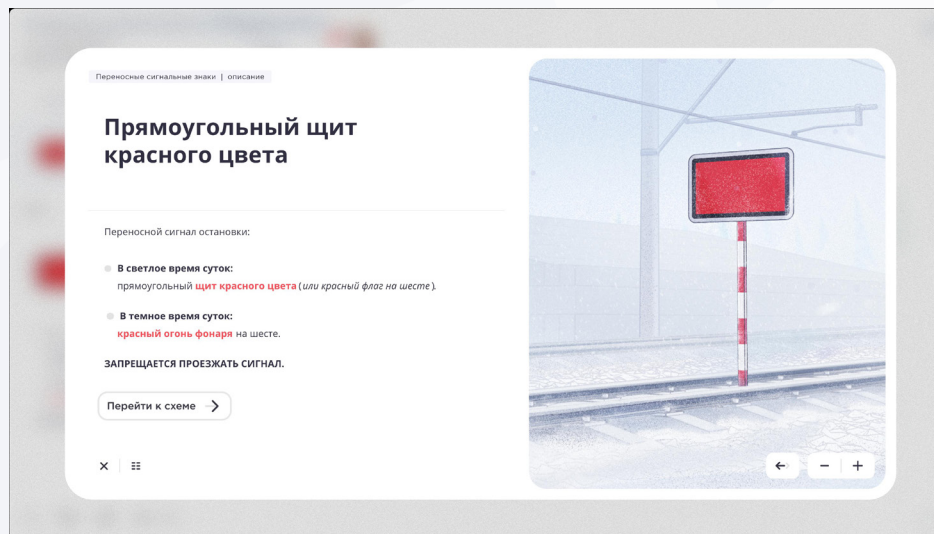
Переносные сигнальные знаки | описание

Прямоугольный щит красного цвета

Переносной сигнал остановки:

В светлое время суток:
прямоугольный щит красного цвета (или красный флаг на шесте).

В темное время суток:
красный огонь фонаря на шесте.

ЗАПРЕЩАЕТСЯ ПРОЕЗЖАТЬ СИГНАЛ.

Перейти к схеме

×

−
+